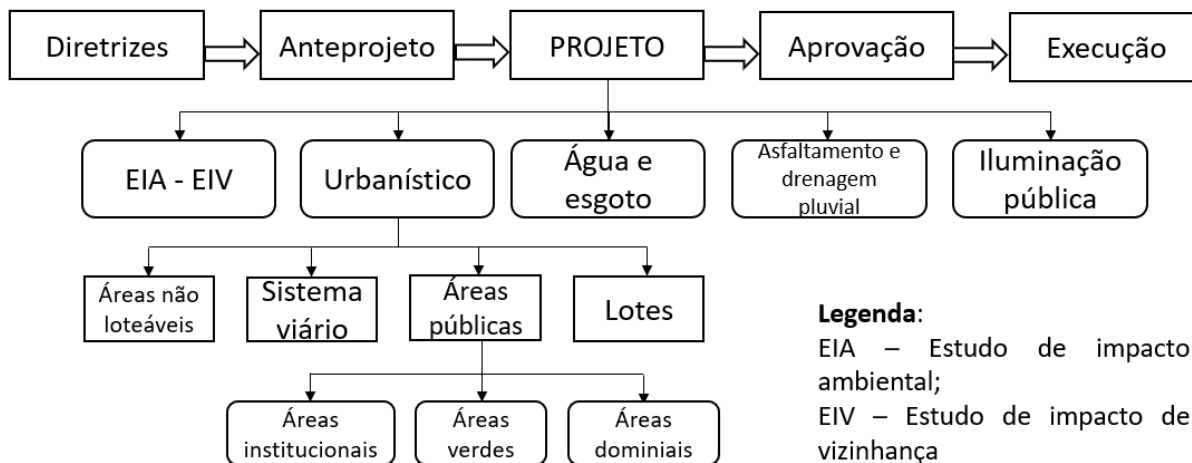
Diretrizes

Anteprojeto

PROJETO

Aprovação

Execução

EIA - EIV

Urbanístico

Água e esgoto

Asfaltamento e drenagem pluvial

Iluminação pública

Áreas não loteáveis

Sistema viário

Áreas públicas

Lotes

Áreas institucionais

Áreas verdes

Áreas dominiais

**Legenda**:
EIA – Estudo de impacto ambiental;
EIV – Estudo de impacto de vizinhança